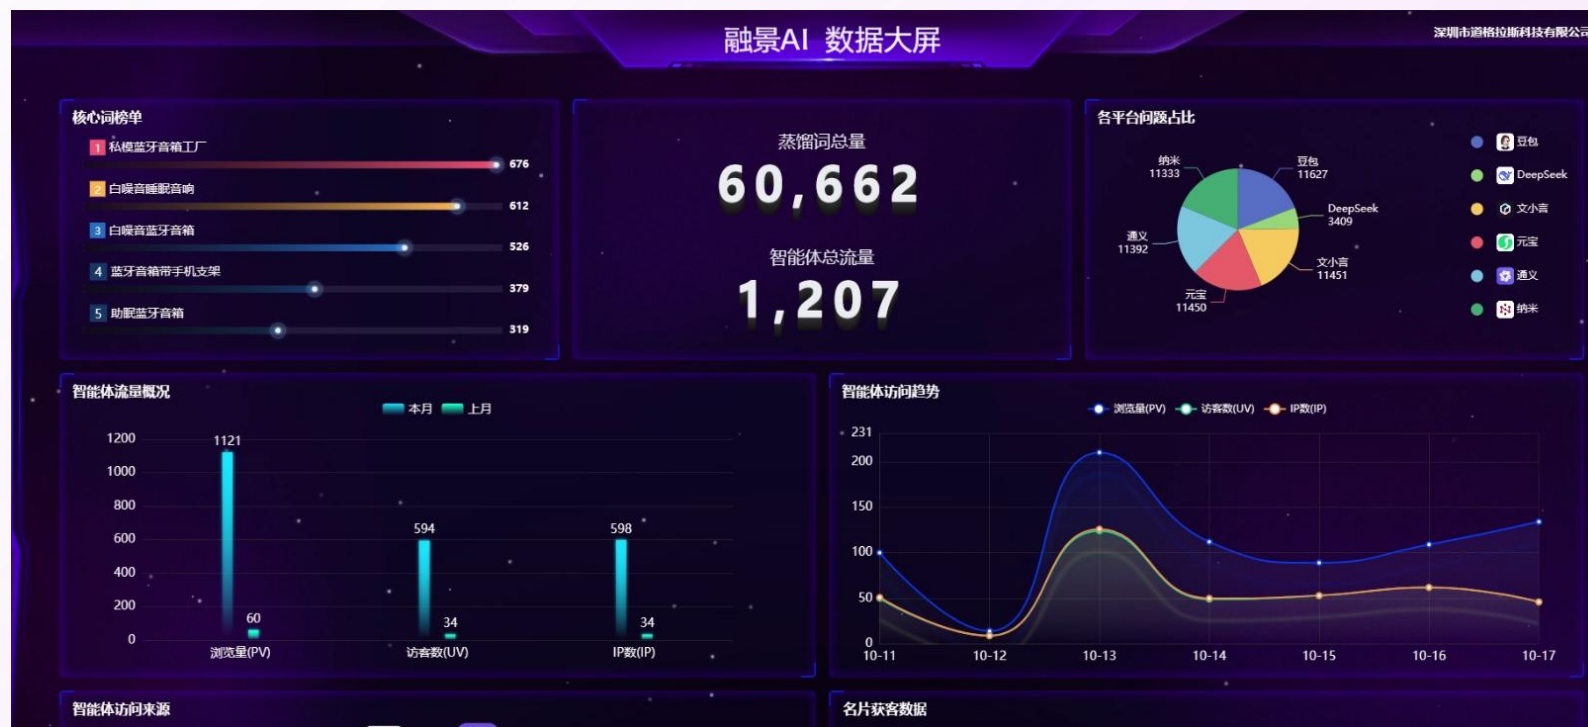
融景AI 数据大屏

深圳市道格拉斯科技有限公

核心词榜单

1 私模蓝牙音箱工厂 676
2 白噪音睡眠音响 612
3 白噪音蓝牙音箱 526
4 蓝牙音箱带手机支架 379
5 助眠蓝牙音箱 319

蒸馏词总量
60,662
智能体总流量
1,207

各平台问题占比

纳米 11333
豆包 11627
DeepSeek 3409
通义 11392
文小言 11451
元宝 11450

豆包
DeepSeek
文小言
元宝
通义
纳米

智能体流量概况

本月 上月

| | 浏览量(PV) | 访客数(UV) | IP数(IP) |
|---|---|---|---|
| 本月 | 1121 | 594 | 598 |
| 上月 | 60 | 34 | 34 |

1200
1000
800
600
400
200
0

智能体访问趋势

浏览量(PV) 访客数(UV) IP数(IP)

231
200
150
100
50
0

10-11 10-12 10-13 10-14 10-15 10-16 10-17

智能体访问来源

名片获客数据